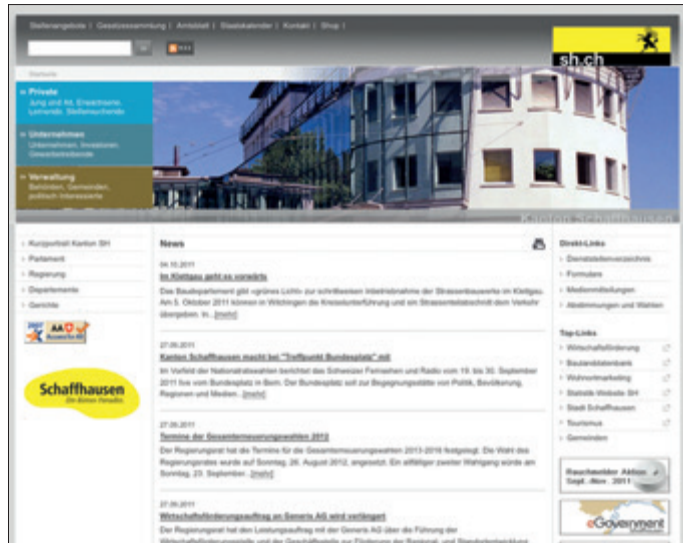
Stellenangebote | Gesetzessammlung | Amtsblatt | Staatskalender | Kontakt | Shop |

RSS

sh.ch

Startseite

Private
Jung und Alt, Erwachsene, Lernende, Stellensuchende

Unternehmen
Unternehmen, Investoren, Gewerbetreibende

Verwaltung
Behörden, Gemeinden, politisch Interessierte

Kanton Schaffhausen

Kurzportrait Kanton SH
Parlament
Regierung
Departemente
Gerichte

AA

Schaffhausen
Ein Kanton. Viele Möglichkeiten.

News

04.10.2011
Im Klettgau geht es vorwärts
Das Baudepartement gibt «grünes Licht» zur schrittweisen Inbetriebnahme der Strassenbauwerke im Klettgau. Am 5. Oktober 2011 können in Wilchingen die Kreiselunterführung und ein Strassenteilabschnitt dem Verkehr übergeben. In... [mehr]

27.09.2011
Kanton Schaffhausen macht bei "Treffpunkt Bundesplatz" mit
Im Vorfeld der Nationalratswahlen berichtet das Schweizer Fernsehen und Radio vom 19. bis 30. September 2011 live vom Bundesplatz in Bern. Der Bundesplatz soll zur Begegnungsstätte von Politik, Bevölkerung, Regionen und Medien... [mehr]

27.09.2011
Termine der Gesamterneuerungswahlen 2012
Der Regierungsrat hat die Termine für die Gesamterneuerungswahlen 2013-2016 festgelegt. Die Wahl des Regierungsrates wurde auf Sonntag, 26. August 2012, angesetzt. Ein allfälliger zweiter Wahlgang würde am Sonntag, 23. September... [mehr]

27.09.2011
Wirtschaftsförderungsauftrag an Generis AG wird verlängert
Der Regierungsrat hat den Leistungsauftrag mit der Generis AG über die Führung der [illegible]

Direkt-Links
Dienststellenverzeichnis
Formulare
Medienmitteilungen
Abstimmungen und Wahlen

Top-Links
Wirtschaftsförderung
Baulandatenbank
Wohnortmarketing
Statistik Website SH
Stadt Schaffhausen
Tourismus
Gemeinden

Rauchmelder Aktion
Sept.-Nov. 2011

eGovernment